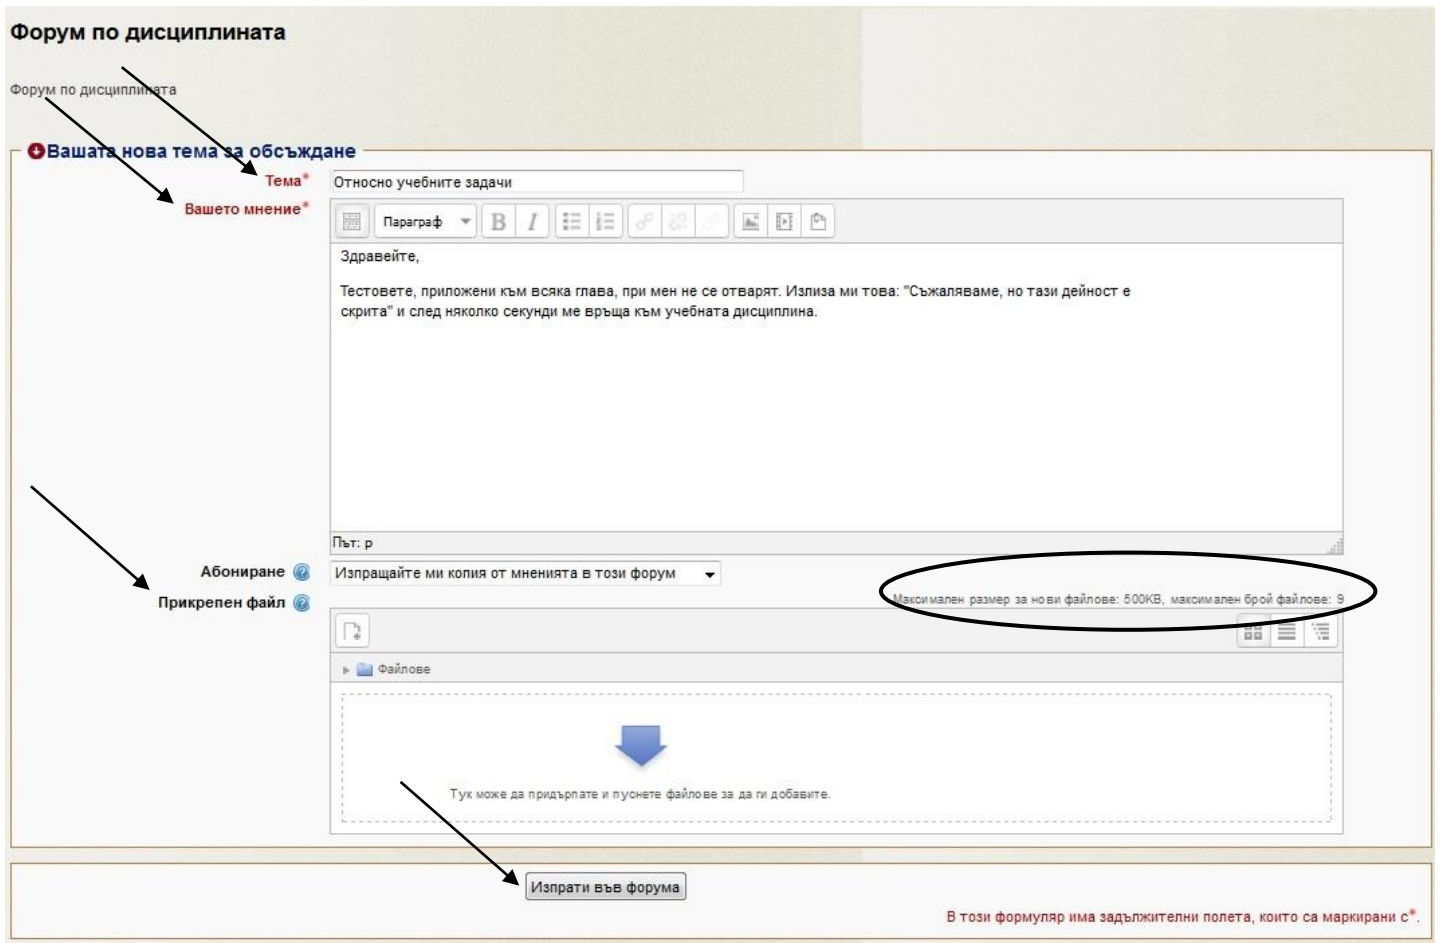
Форум по дисциплината

Форум по дисциплината

Вашата нова тема за обсъждане

Тема* Относно учебните задачи

Вашето мнение*

Параграф

Здравейте,

Тестовете, приложени към всяка глава, при мен не се отварят. Излиза ми това: "Съжаляваме, но тази дейност е скрита" и след няколко секунди ме връща към учебната дисциплина.

Път: p

Абониране Изпращайте ми копия от мненията в този форум

Прикрепен файл

Максимален размер за нови файлове: 500KB, максимален брой файлове: 9

Файлове

Тук може да придърпате и пуснете файлове за да ги добавите.

Изпрати във форума

В този формуляр има задължителни полета, които са маркирани с*.